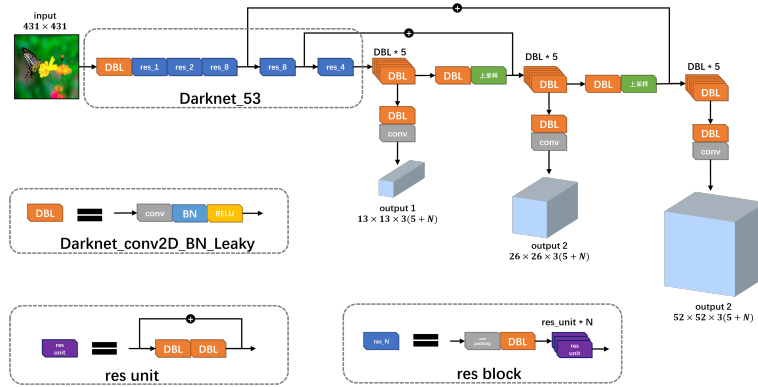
input
$431 \times 431$

DBL
res_1
res_2
res_8
res_8
res_4
Darknet_53

DBL * 5
DBL
DBL
上采样
DBL * 5
DBL
DBL
上采样
DBL * 5
DBL

DBL
conv
output 1
$13 \times 13 \times 3(5 + N)$

DBL
conv
output 2
$26 \times 26 \times 3(5 + N)$

DBL
conv
output 2
$52 \times 52 \times 3(5 + N)$

DBL
conv
BN
RELU
Darknet_conv2D_BN_Leaky

res unit
DBL
DBL
res unit

res_N
zero padding
DBL
res_unit * N
res unit
res block